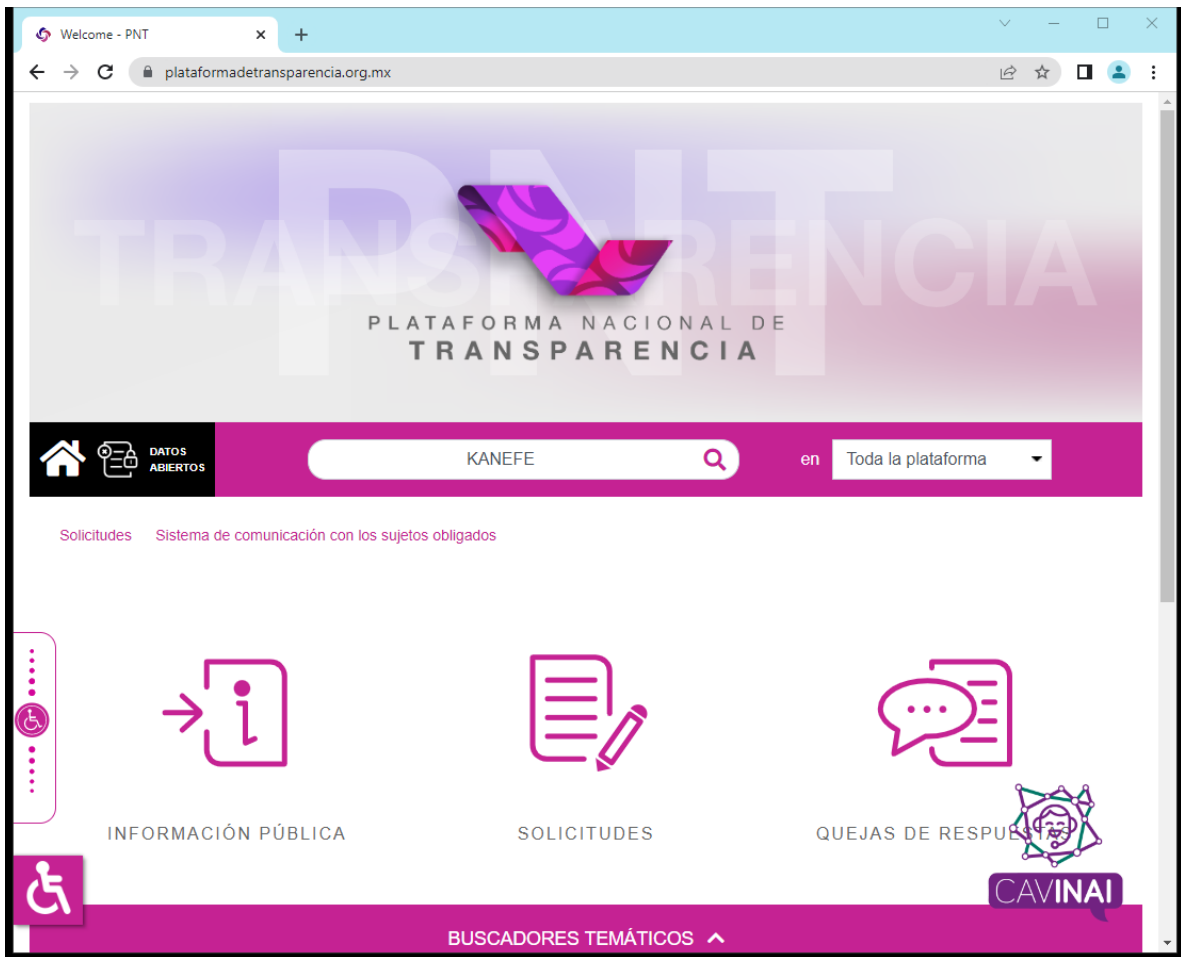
Welcome - PNT
plataformadetransparencia.org.mx

PNT
TRANSPARENCIA
PLATAFORMA NACIONAL DE
TRANSPARENCIA

DATOS ABIERTOS
KANEFE
en
Toda la plataforma

Solicitudes
Sistema de comunicación con los sujetos obligados

INFORMACIÓN PÚBLICA
SOLICITUDES
QUEJAS DE RESPUESTAS

CAVINAI

BUSCADORES TEMÁTICOS